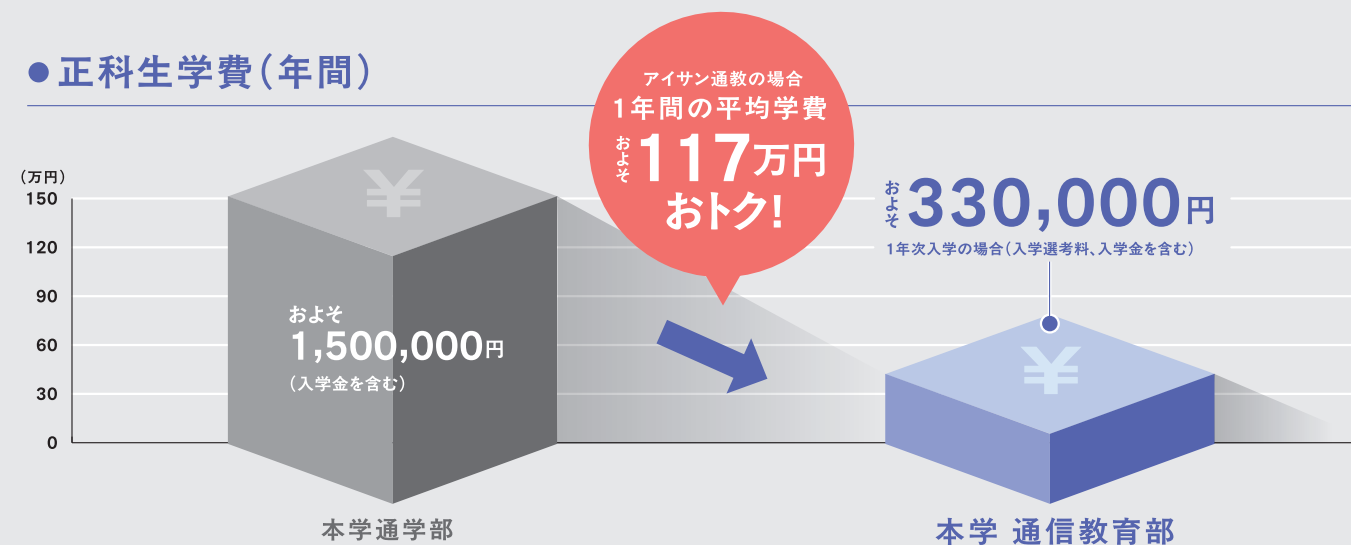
● 正科生学費（年間）

アイサン通教の場合
1年間の平均学費
およそ 117万円
おトク！

（万円）
150
120
90
60
30
0

¥
およそ
1,500,000円
（入学金を含む）

およそ 330,000円
1年次入学の場合（入学選考料、入学金を含む）

¥

本学通学部

本学 通信教育部